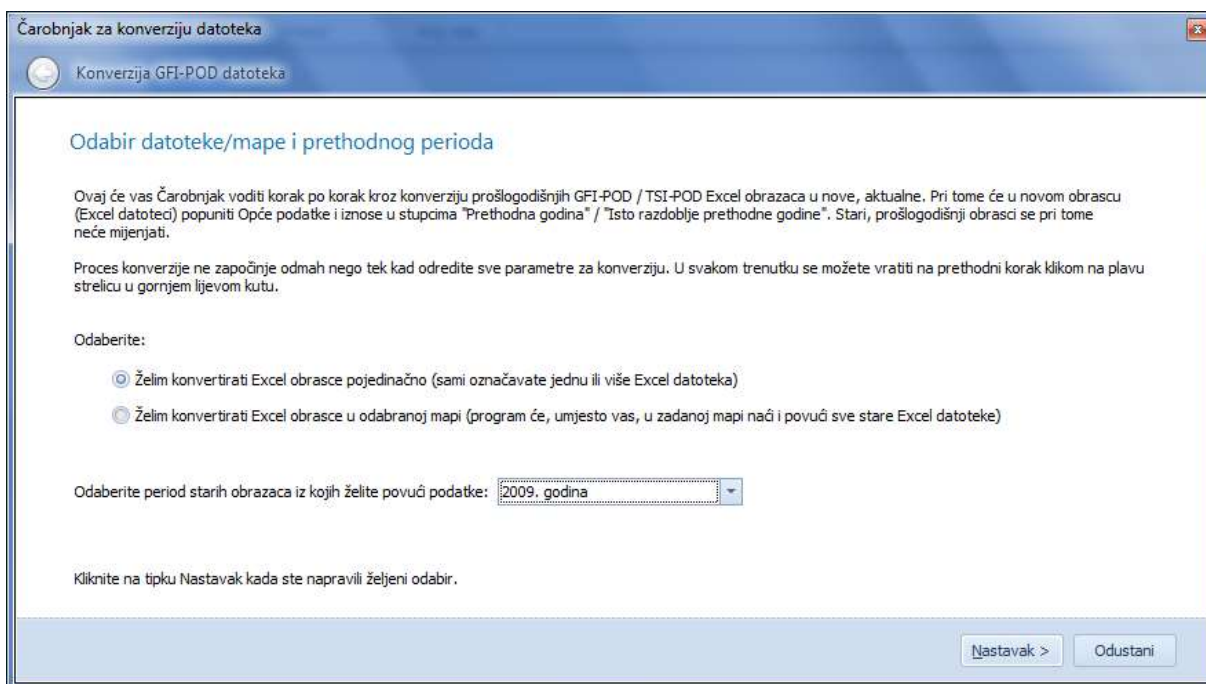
Čarobnjak za konverziju datoteka

Konverzija GFI-POD datoteka

Odabir datoteke/mape i prethodnog perioda

Ovaj će vas Čarobnjak voditi korak po korak kroz konverziju prošlogodišnjih GFI-POD / TSI-POD Excel obrazaca u nove, aktualne. Pri tome će u novom obrascu (Excel datoteci) popuniti Opće podatke i iznose u stupcima "Prethodna godina" / "Isto razdoblje prethodne godine". Stari, prošlogodišnji obrasci se pri tome neće mijenjati.

Proces konverzije ne započinje odmah nego tek kad odredite sve parametre za konverziju. U svakom trenutku se možete vratiti na prethodni korak klikom na plavu strelicu u gornjem lijevom kutu.

Odaberite:

Želim konvertirati Excel obrasce pojedinačno (sami označavate jednu ili više Excel datoteka)

Želim konvertirati Excel obrasce u odabranoj mapi (program će, umjesto vas, u zadanoj mapi naći i povući sve stare Excel datoteke)

Odaberite period starih obrazaca iz kojih želite povući podatke: 2009. godina

Kliknite na tipku Nastavak kada ste napravili željeni odabir.

Nastavak >

Odustani